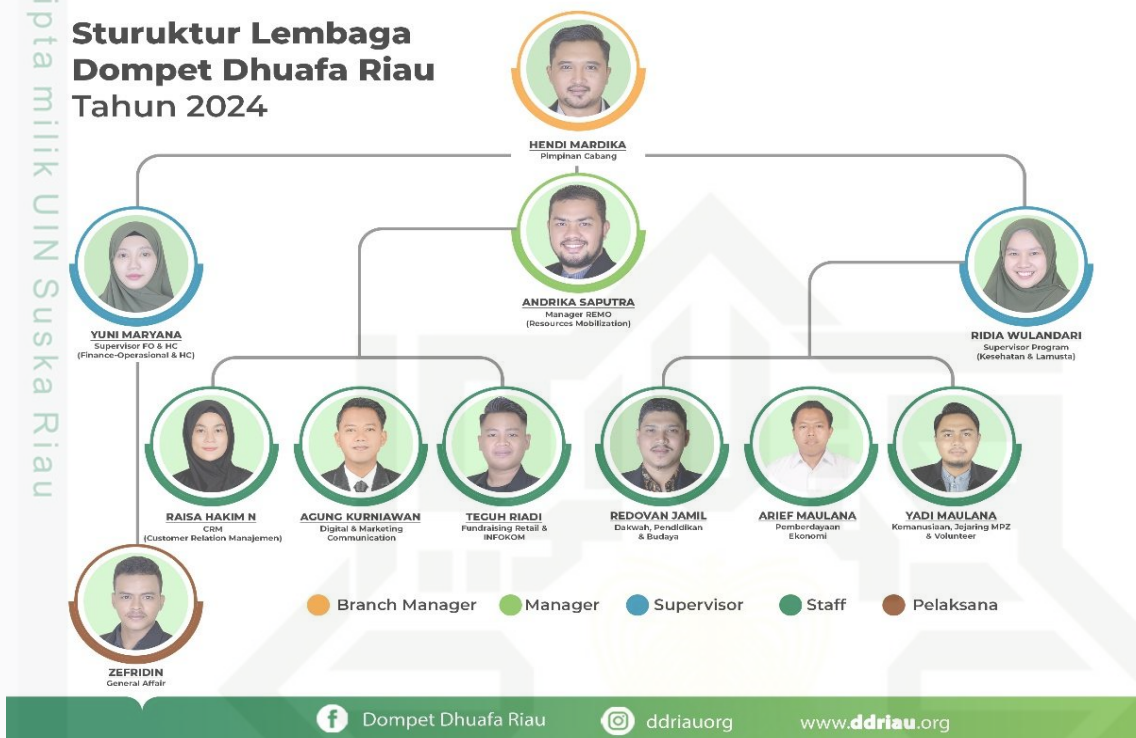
ipta milik UIN Suska Riau

Sturuktur Lembaga Dompet Dhuafa Riau Tahun 2024

HENDI MARDIKA
Pimpinan Cabang

ANDRIKA SAPUTRA
Manager REMO (Resources Mobilization)

YUNI MARYANA
Supervisor FO & HC (Finance-Operasional & HC)

RIDIA WULANDARI
Supervisor Program (Kesehatan & Lamusta)

RAISA HAKIM N
CRM (Customer Relation Manajemen)

AGUNG KURNIAWAN
Digital & Marketing Communication

TEGUH RIADI
Fundraising Retail & INFOKOM

REDOVAN JAMIL
Dakwah, Pendidikan & Budaya

ARIEF MAULANA
Pemberdayaan Ekonomi

YADI MAULANA
Kemanusiaan, Jejaring MPZ & Volunteer

ZEFRIDIN
General Affair

Branch Manager
Manager
Supervisor
Staff
Pelaksana

Dompet Dhuafa Riau
ddriauorg
www.ddriau.org